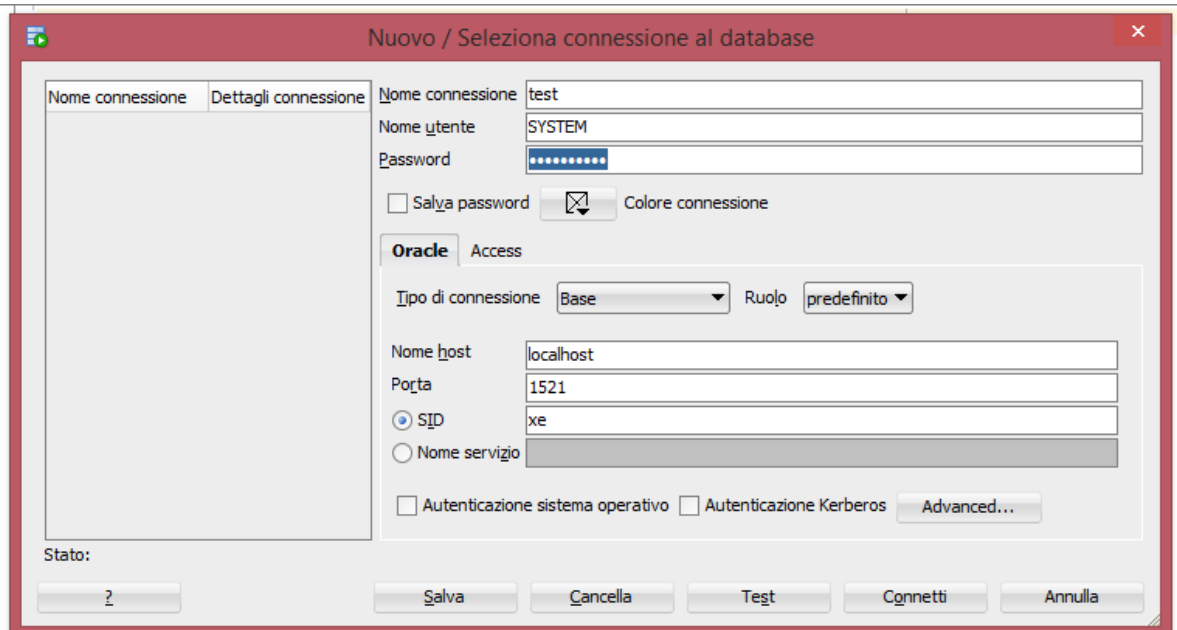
Nuovo / Seleziona connessione al database

| Nome connessione | Dettagli connessione |
|---|---|

Nome connessione test
Nome utente SYSTEM
Password •••••••••••

Salva password
Colore connessione

Oracle
Access

Tipo di connessione Base
Ruolo predefinito

Nome host localhost
Porta 1521
SID xe
Nome servizio

Autenticazione sistema operativo
Autenticazione Kerberos
Advanced...

Stato:

?
Salva
Cancella
Test
Connetti
Annulla